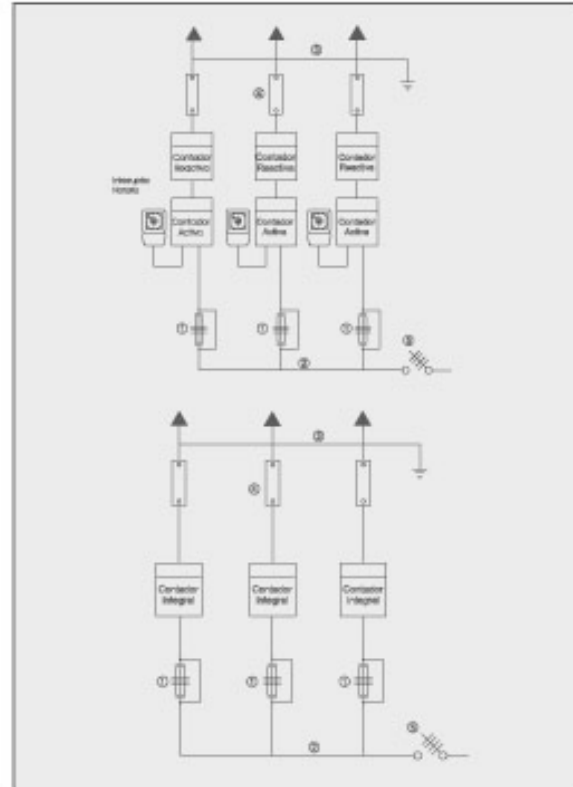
③
④
Contador Reactivo
Contador Reactivo
Contador Reactivo
Interruptor Horario
Contador Activo
Contador Activo
Contador Activo
①
①
①
②
⑤
③
④
Contador Integral
Contador Integral
Contador Integral
①
①
①
⑤
②